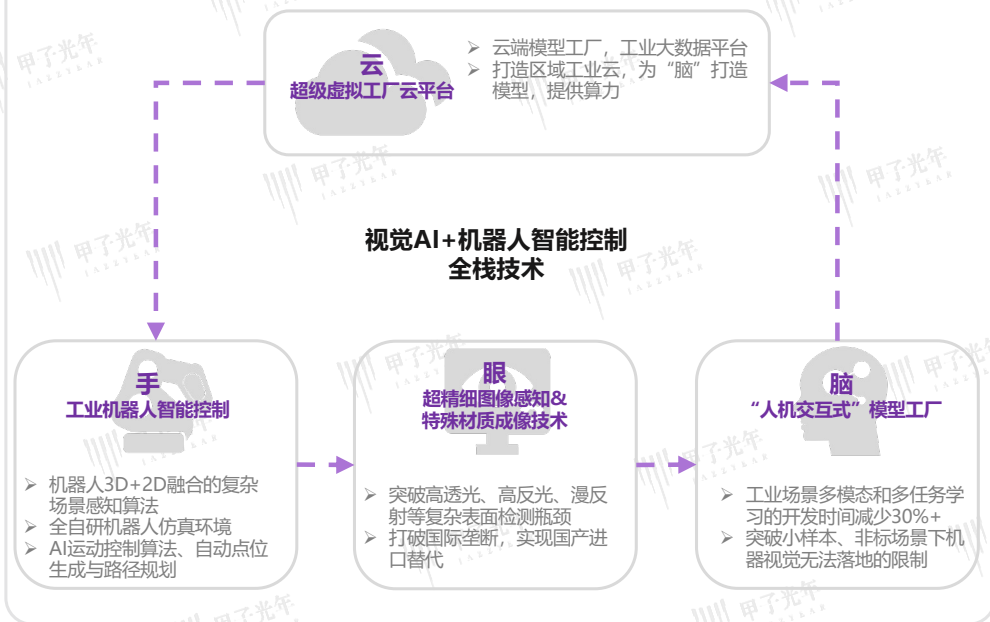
云
超级虚拟工厂云平台

➢ 云端模型工厂，工业大数据平台
➢ 打造区域工业云，为"脑"打造模型，提供算力

视觉AI+机器人智能控制
全栈技术

手
工业机器人智能控制

➢ 机器人3D+2D融合的复杂场景感知算法
➢ 全自研机器人仿真环境
➢ AI运动控制算法、自动点位生成与路径规划

眼
超精细图像感知&
特殊材质成像技术

➢ 突破高透光、高反光、漫反射等复杂表面检测瓶颈
➢ 打破国际垄断，实现国产进口替代

脑
"人机交互式"模型工厂

➢ 工业场景多模态和多任务学习的开发时间减少30%+
➢ 突破小样本、非标场景下机器视觉无法落地的限制

甲子光年
JAZZYEAR